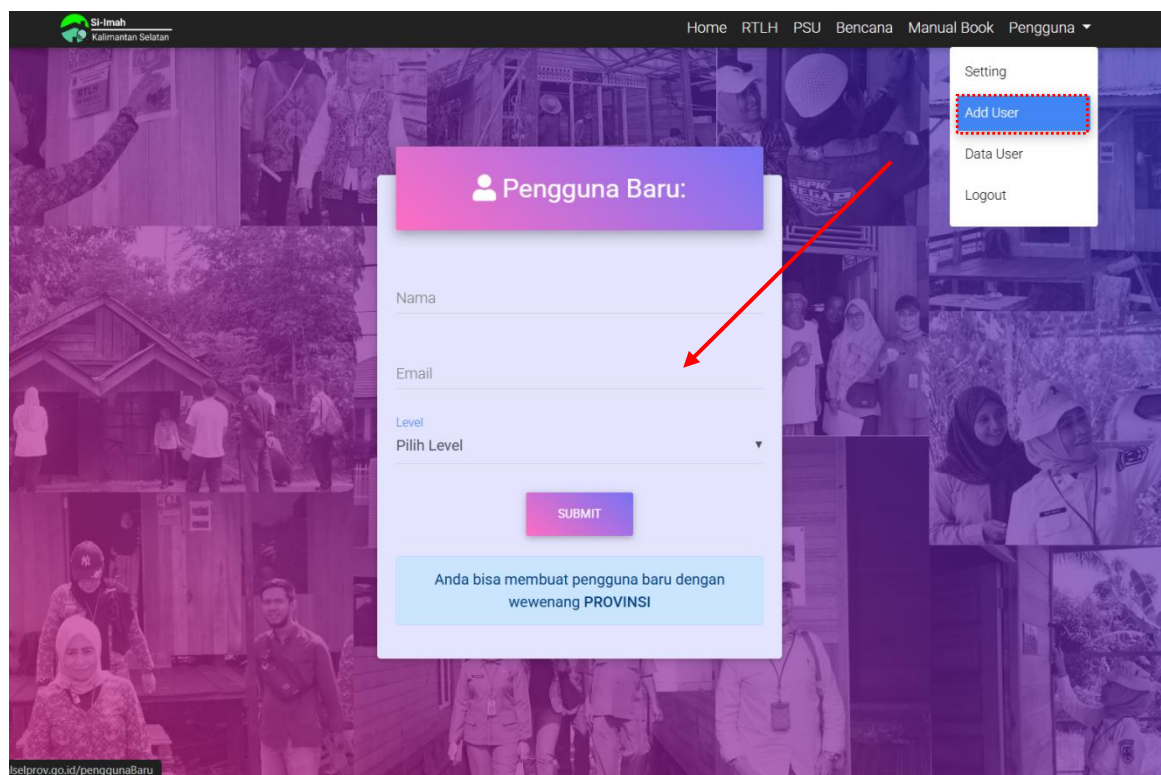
Si-Imah
Kalimantan Selatan

Home RTLH PSU Bencana Manual Book Pengguna

Setting
Add User
Data User
Logout

Pengguna Baru:

Nama

Email

Level
Pilih Level

SUBMIT

Anda bisa membuat pengguna baru dengan wewenang **PROVINSI**

lselprov.go.id/penggunaBaru